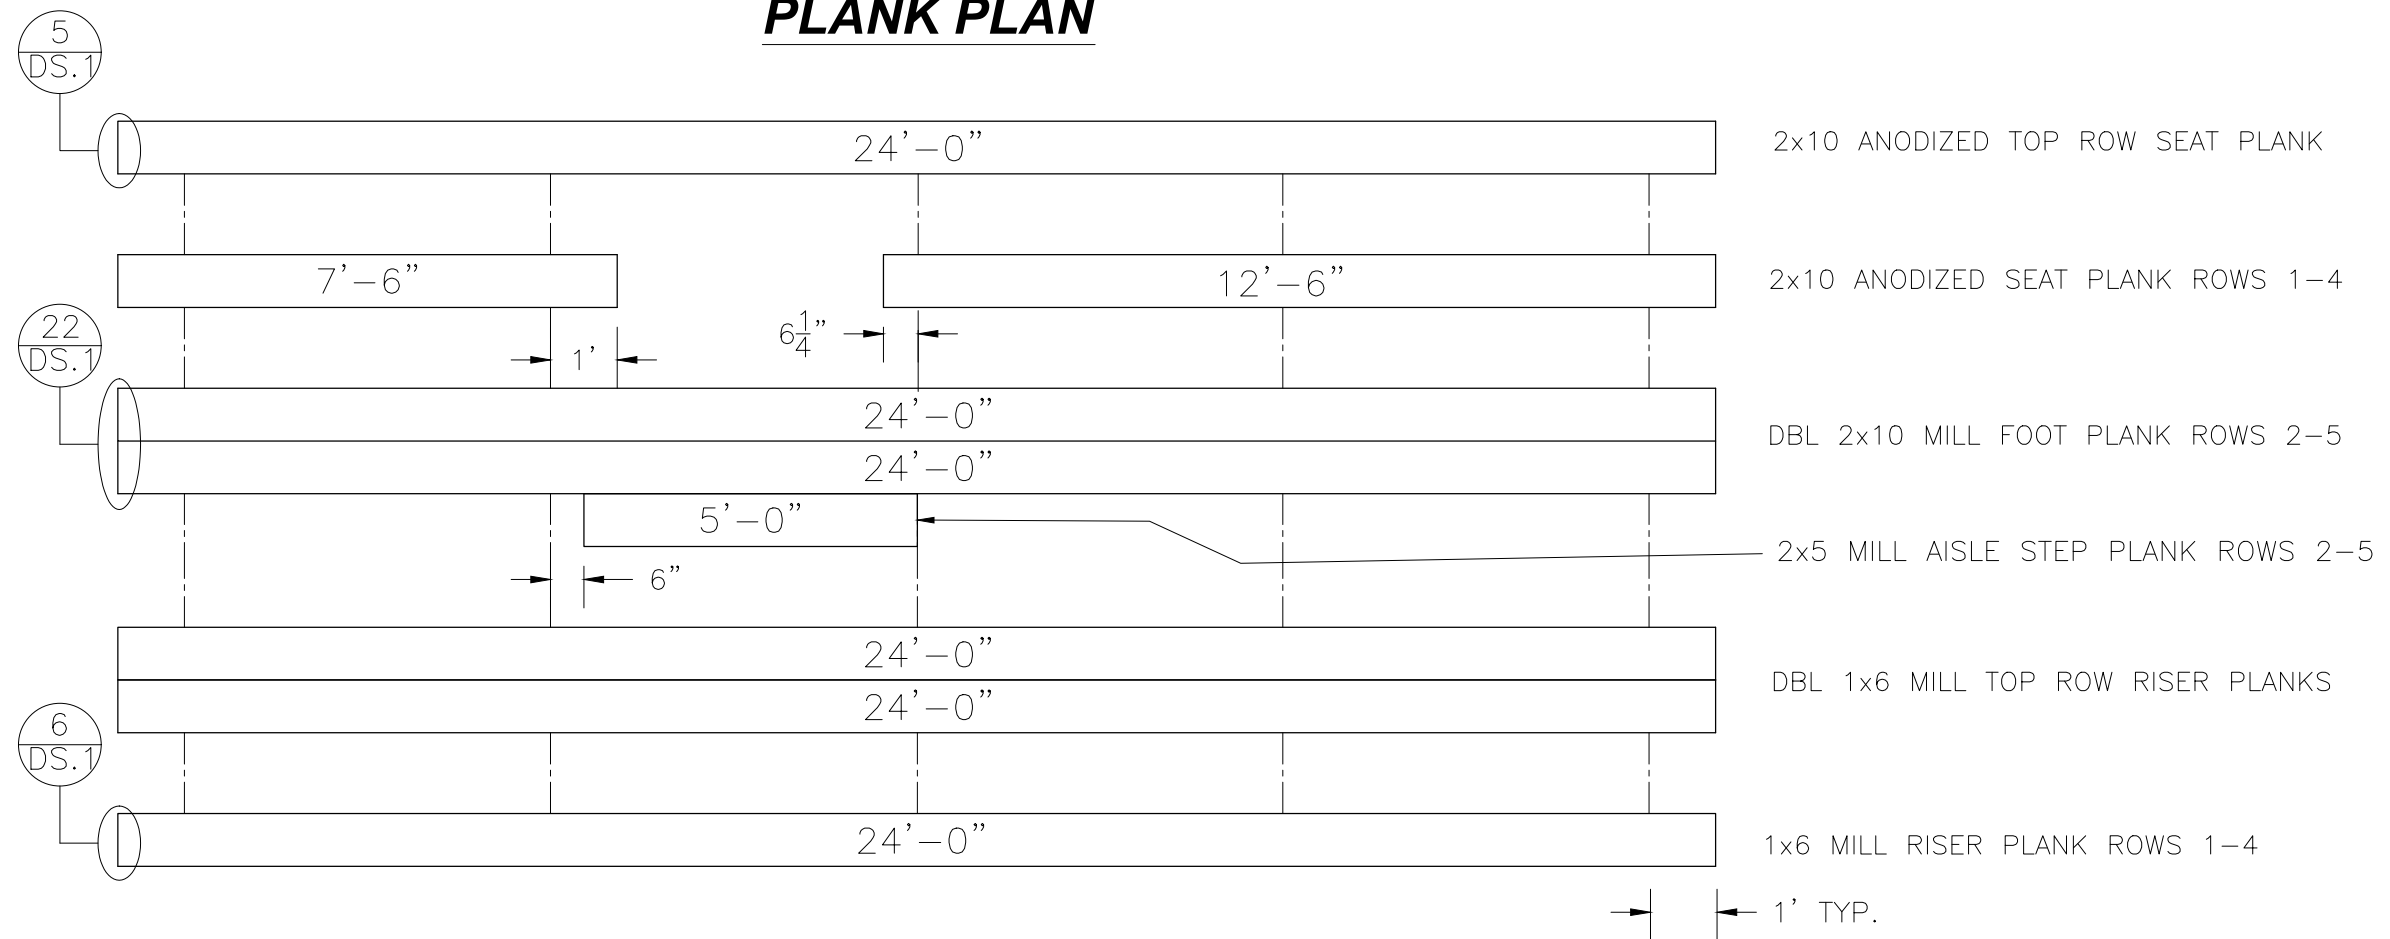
PLANK PLAN

5
DS.1

24'–0"

2x10 ANODIZED TOP ROW SEAT PLANK

7'–6"

12'–6"

2x10 ANODIZED SEAT PLANK ROWS 1–4

22
DS.1

1'

$6\frac{1}{4}$"

24'–0"

24'–0"

DBL 2x10 MILL FOOT PLANK ROWS 2–5

5'–0"

2x5 MILL AISLE STEP PLANK ROWS 2–5

6"

24'–0"

24'–0"

DBL 1x6 MILL TOP ROW RISER PLANKS

6
DS.1

24'–0"

1x6 MILL RISER PLANK ROWS 1–4

1' TYP.